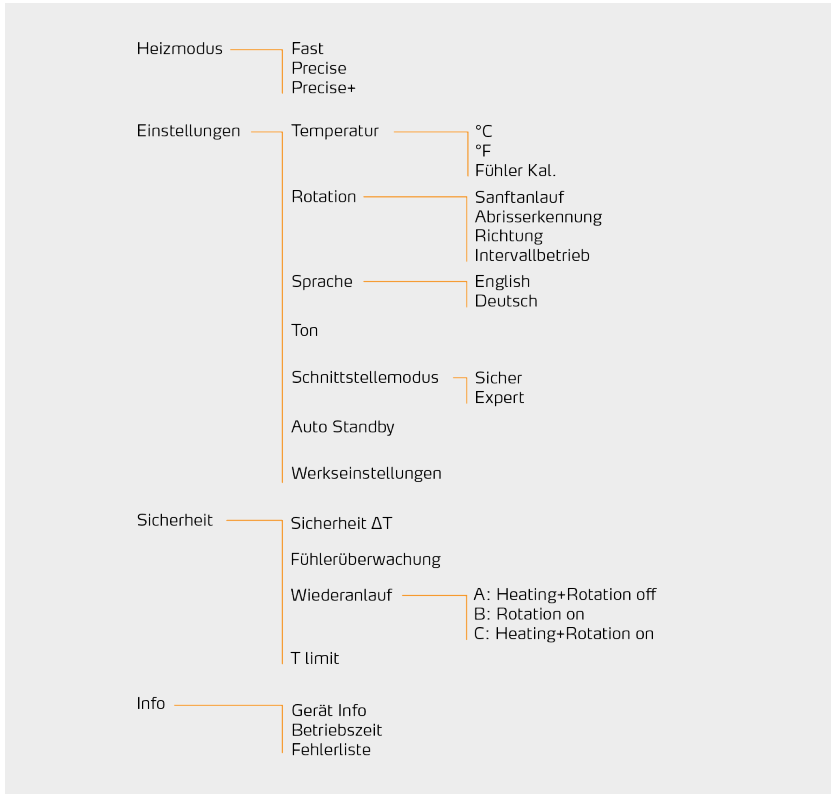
Heizmodus
Fast
Precise
Precise+

Einstellungen
Temperatur
°C
°F
Fühler Kal.

Rotation
Sanftanlauf
Abrisserkennung
Richtung
Intervallbetrieb

Sprache
English
Deutsch

Ton

Schnittstellemodus
Sicher
Expert

Auto Standby

Werkseinstellungen

Sicherheit
Sicherheit ΔT

Fühlerüberwachung

Wiederanlauf
A: Heating+Rotation off
B: Rotation on
C: Heating+Rotation on

T limit

Info
Gerät Info
Betriebszeit
Fehlerliste